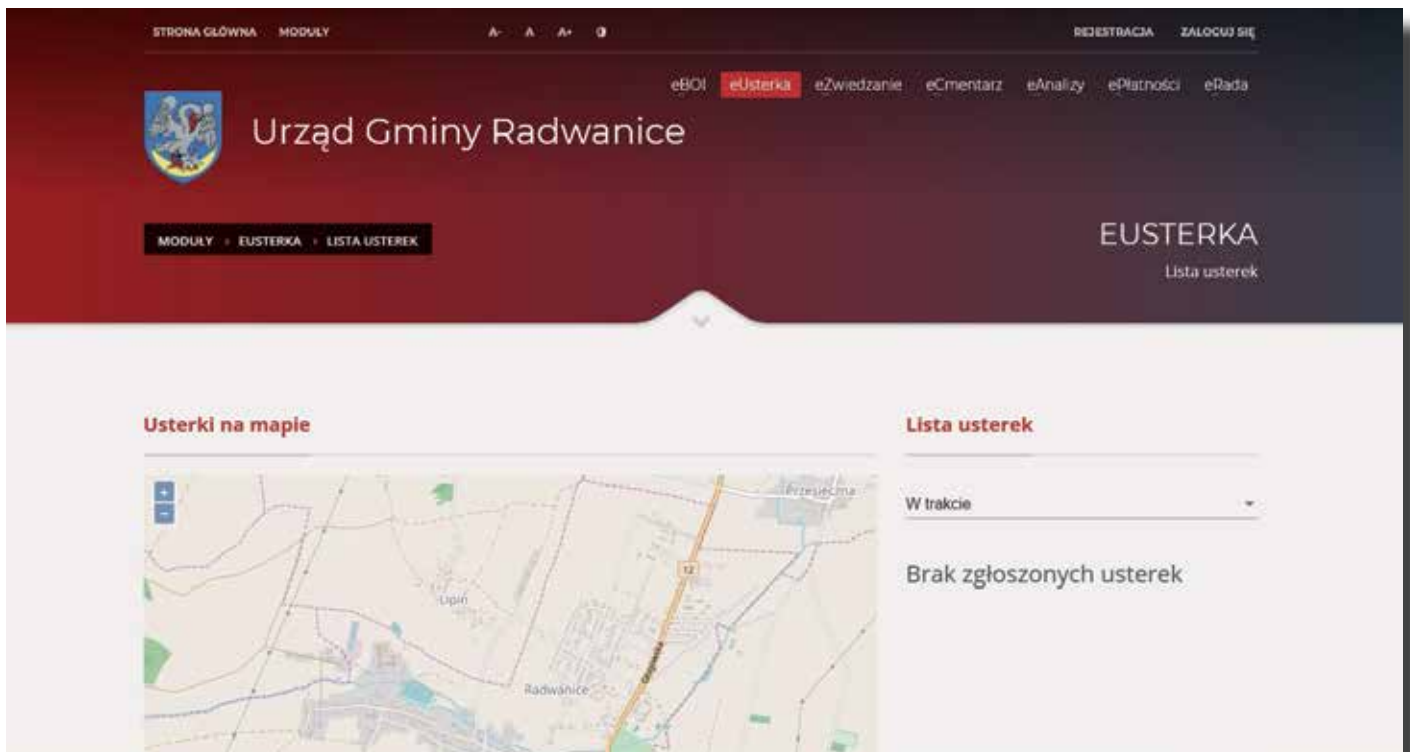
STRONA GŁÓWNA MODUŁY

A- A A+

REJESTRACJA ZALOGUJ SIĘ

eBOI eUsterka eZwiedzanie eCmentarz eAnalizy ePłatności eRada

Urząd Gminy Radwanice

MODUŁY › EUSTERKA › LISTA USTEREK

EUSTERKA

Lista usterek

Usterki na mapie

+
−

Przesieczna

12

Lipin

Radwanice

Głogowska

Lista usterek

W trakcie

Brak zgłoszonych usterek